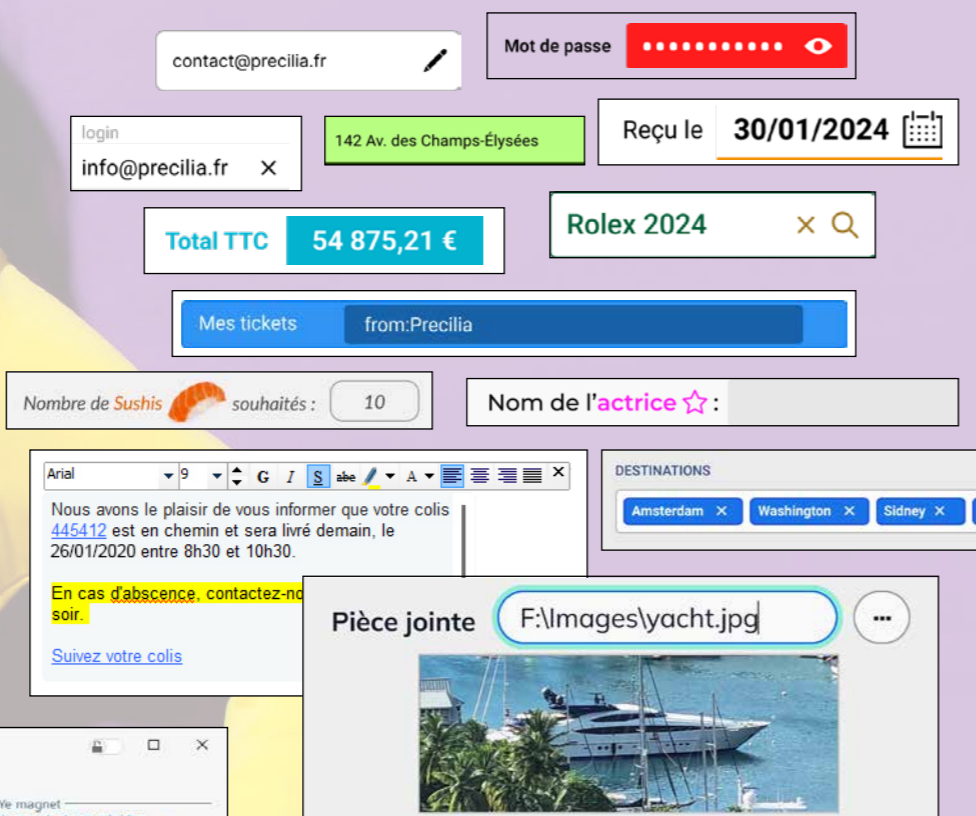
contact@precilia.fr

Mot de passe ••••••••••••

login
info@precilia.fr ×

142 Av. des Champs-Élysées

Reçu le 30/01/2024

Total TTC 54 875,21 €

Rolex 2024 ×

Mes tickets from:Precilia

Nombre de Sushis souhaités : 10

Nom de l'actrice ☆ :

Arial 9 G I S abc A

Nous avons le plaisir de vous informer que votre colis 445412 est en chemin et sera livré demain, le 26/01/2020 entre 8h30 et 10h30.

En cas d'abscence, contactez-no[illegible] soir.

Suivez votre colis

DESTINATIONS
Amsterdam × Washington × Sidney ×

Pièce jointe F:\Images\yacht.jpg ···

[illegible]e magnet